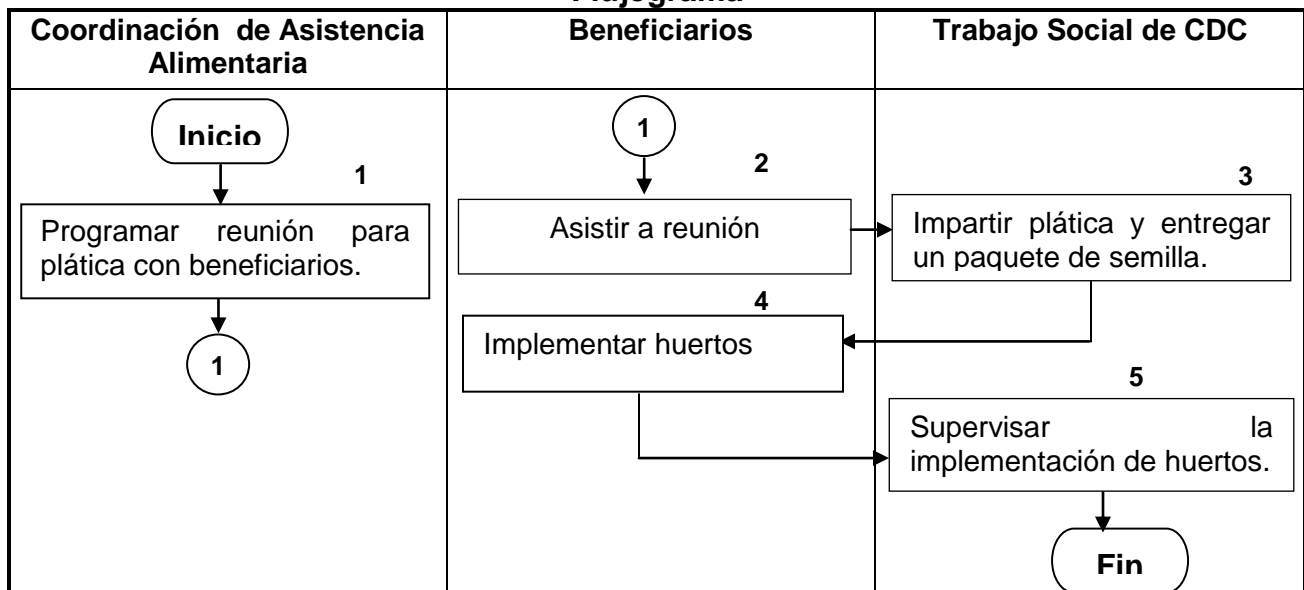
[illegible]

| Coordinación de Asistencia Alimentaria | Beneficiarios | Trabajo Social de CDC |
|---|---|---|
| Inicio<br>1<br>Programar reunión para plática con beneficiarios.<br>1 | 1<br>2<br>Asistir a reunión<br>4<br>Implementar huertos | 3<br>Impartir plática y entregar un paquete de semilla.<br>5<br>Supervisar la implementación de huertos.<br>Fin |